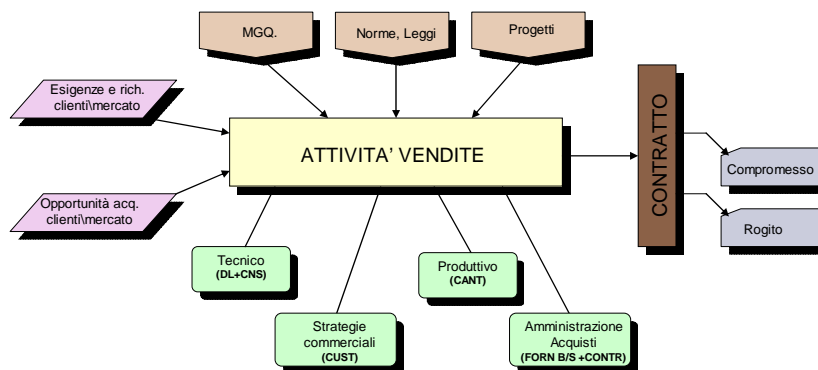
MGQ.

Norme, Leggi

Progetti

Esigenze e rich. clienti\mercato

ATTIVITA' VENDITE

Opportunità acq. clienti\mercato

CONTRATTO

Compromesso

Rogito

Tecnico
(DL+CNS)

Produttivo
(CANT)

Strategie commerciali
(CUST)

Amministrazione Acquisti
(FORN B/S +CONTR)